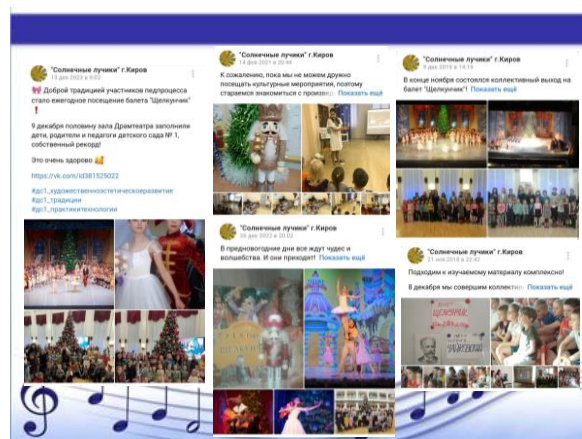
"Солнечные лучики" г.Киров
13 дек 2023 в 9:52

🎀 Доброй традицией участников педпроцесса стало ежегодное посещение балета "Щелкунчик" ❗

9 декабря половину зала Драмтеатра заполнили дети, родители и педагоги детского сада № 1, собственный рекорд!

Это очень здорово 👍

https://vk.com/id381525022

#дс1_художественноэстетическоеразвитие
#дс1_традиции
#дс1_практикитехнологии

"Солнечные лучики" г.Киров
14 фев 2021 в 20:44

К сожалению, пока мы не можем дружно посещать культурные мероприятия, поэтому стараемся знакомиться с произвед... Показать ещё

"Солнечные лучики" г.Киров
26 дек 2022 в 20:02

В предновогодние дни все ждут чудес и волшебства. И они приходят! Показать ещё

"Солнечные лучики" г.Киров
9 дек 2019 в 14:15

В конце ноября состоялся коллективный выход на балет "Щелкунчик"! Показать ещё

"Солнечные лучики" г.Киров
21 янв 2019 в 22:42

Подходим к изучаемому материалу комплексно!

8 декабря мы совершим коллектив... Показать ещё